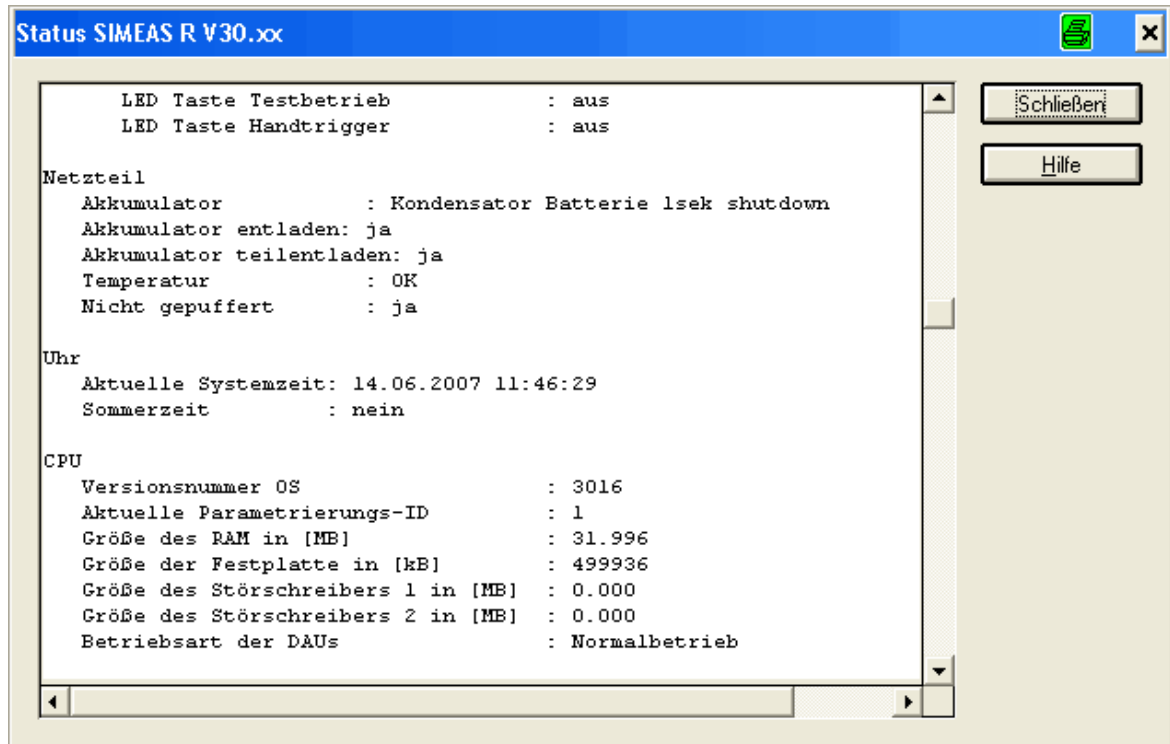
Status SIMEAS R V30.xx

LED Taste Testbetrieb : aus
LED Taste Handtrigger : aus

Netzteil
Akkumulator : Kondensator Batterie 1sek shutdown
Akkumulator entladen: ja
Akkumulator teilentladen: ja
Temperatur : OK
Nicht gepuffert : ja

Uhr
Aktuelle Systemzeit: 14.06.2007 11:46:29
Sommerzeit : nein

CPU
Versionsnummer OS : 3016
Aktuelle Parametrierungs-ID : 1
Größe des RAM in [MB] : 31.996
Größe der Festplatte in [kB] : 499936
Größe des Störschreibers 1 in [MB] : 0.000
Größe des Störschreibers 2 in [MB] : 0.000
Betriebsart der DAUs : Normalbetrieb

Schließen
Hilfe